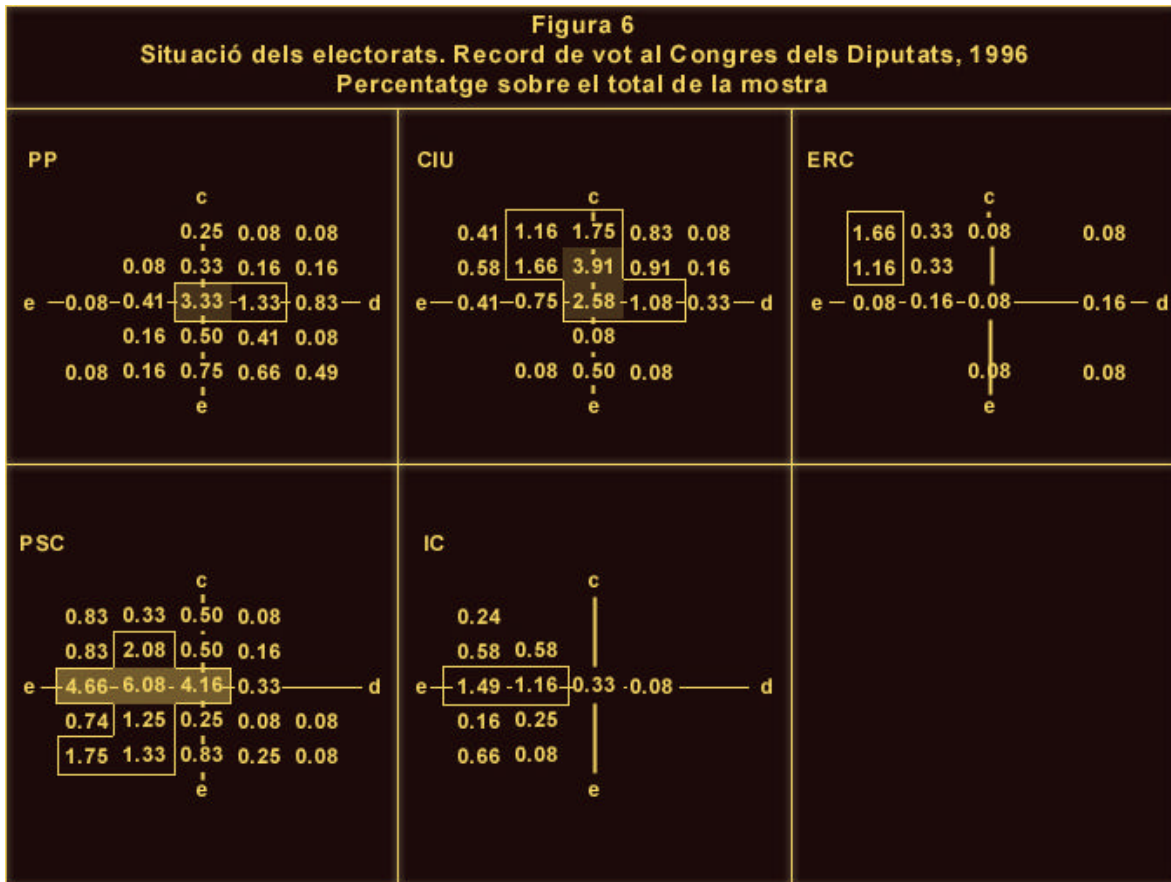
Figura 6
Situació dels electorats. Record de vot al Congres dels Diputats, 1996
Percentatge sobre el total de la mostra

PP

c
0.25 0.08 0.08
0.08 0.33 0.16 0.16
e —0.08–0.41–3.33–1.33–0.83— d
0.16 0.50 0.41 0.08
0.08 0.16 0.75 0.66 0.49
e

CIU

c
0.41 1.16 1.75 0.83 0.08
0.58 1.66 3.91 0.91 0.16
e—0.41–0.75–2.58–1.08–0.33— d
0.08
0.08 0.50 0.08
e

ERC

c
1.66 0.33 0.08 0.08
1.16 0.33
e — 0.08-0.16-0.08—0.16— d
0.08 0.08
e

PSC

c
0.83 0.33 0.50 0.08
0.83 2.08 0.50 0.16
e –4.66–6.08–4.16–0.33— d
0.74 1.25 0.25 0.08 0.08
1.75 1.33 0.83 0.25 0.08
e

IC

c
0.24
0.58 0.58
e–1.49–1.16–0.33–0.08 — d
0.16 0.25
0.66 0.08
e